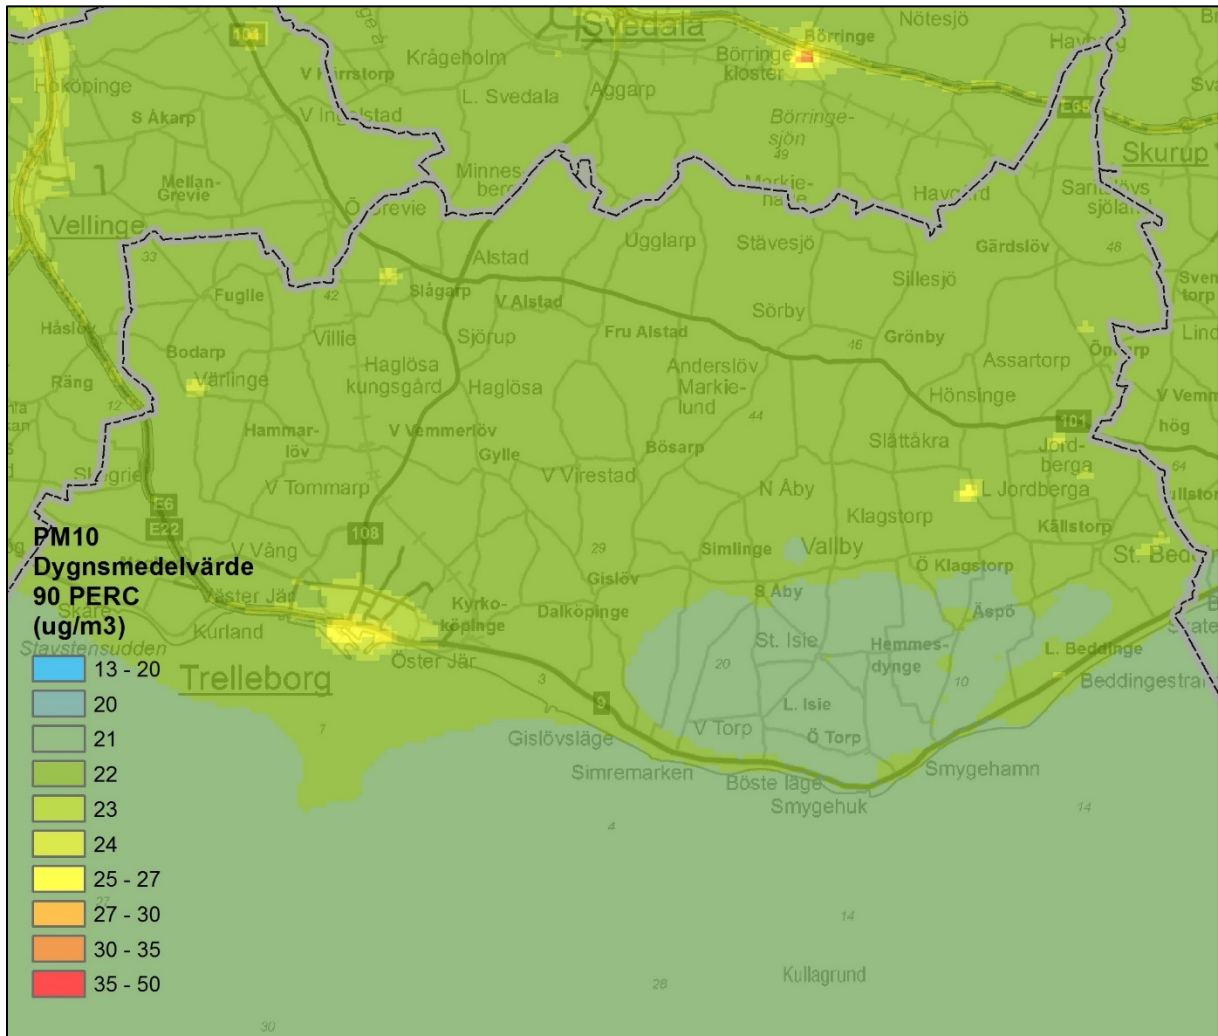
Svedala
Börringe
Nötesjö
Börringe kloster
104
Krågeholm
V Kärrstorp
Hököpinge
L. Svedala
Aggarp
S Åkarp
V Ingelstad
Börringesjön
39
E65
Skurup
Mellan-Grevie
Minnesberg
Markie-nabbe
Havgård
Santeslövs sjöland
Vellinge
Ö Grevie
Ugglarp
Stävesjö
Gärdslöv
48
33
Alstad
Fuglie
42
Slågarp
V Alstad
Sillesjö
Sörby
Håslöv
Villie
Sjörup
Fru Alstad
46
Grönby
Bodarp
Haglösa kungsgård
Haglösa
Anderslöv
Markie-lund
Assartorp
Rang
Värlinge
12
44
Hönsinge
Hammar-löv
V Vemmerlöv
Bösarp
101
Slättåkra
Jord-berga
Gylle
V Virestad
N Åby
L Jordberga
V Tommarp
E6
E22
108
Klagstorp
Källstorp
PM10
Dygnsmedelvärde
90 PERC
(ug/m3)
V Vång
29
Simlinge
Vallby
Ö Klagstorp
St. Bedd
Gislöv
S Åby
Väster Jär
Kyrkö-köpinge
Dalköpinge
Äspö
Skare
Kurland
St. Isie
Hemmes-dynge
L. Beddinge
Stavstensudden
Öster Jär
20
10
Beddingestrand
13 - 20
Trelleborg
3
20
L. Isie
9
21
7
Gislövsläge
V Torp
Ö Torp
22
Simremarken
Böste läge
Smygehamn
23
Smygehuk
14
4
24
25 - 27
27 - 30
14
30 - 35
35 - 50
Kullagrund
28
30